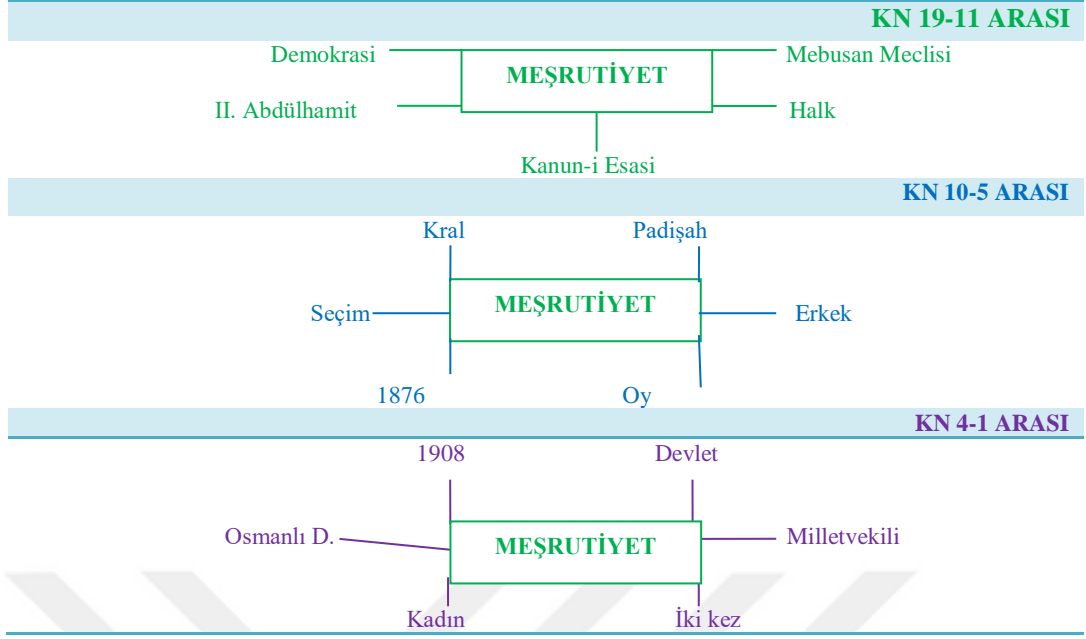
KN 19-11 ARASI

Demokrasi

Mebusan Meclisi

MEŞRUTİYET

II. Abdülhamit

Halk

Kanun-i Esasi

KN 10-5 ARASI

Kral

Padişah

Seçim

MEŞRUTİYET

Erkek

1876

Oy

KN 4-1 ARASI

1908

Devlet

Osmanlı D.

MEŞRUTİYET

Milletvekili

Kadın

İki kez